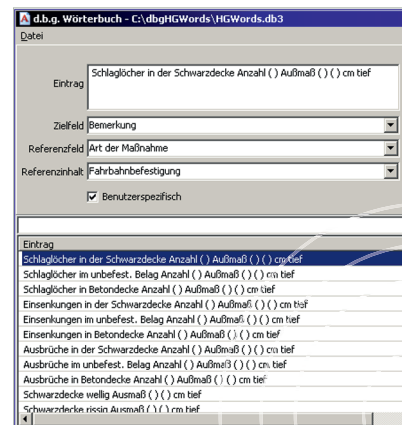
d.b.g. Wörterbuch - C:\dbgHGWords\HGWords.db3

Datei

Eintrag
Schlaglöcher in der Schwarzdecke Anzahl ( ) Außmaß ( ) ( ) cm tief

Zielfeld
Bemerkung

Referenzfeld
Art der Maßnahme

Referenzinhalt
Fahrbahnbefestigung

Benutzerspezifisch

Eintrag
Schlaglöcher in der Schwarzdecke Anzahl ( ) Außmaß ( ) ( ) cm tief
Schlaglöcher im unbefest. Belag Anzahl ( ) Außmaß ( ) ( ) cm tief
Schlaglöcher in Betondecke Anzahl ( ) Außmaß ( ) ( ) cm tief
Einsenkungen in der Schwarzdecke Anzahl ( ) Außmaß ( ) ( ) cm tief
Einsenkungen im unbefest. Belag Anzahl ( ) Außmaß ( ) ( ) cm tief
Einsenkungen in Betondecke Anzahl ( ) Außmaß ( ) ( ) cm tief
Ausbrüche in der Schwarzdecke Anzahl ( ) Außmaß ( ) ( ) cm tief
Ausbrüche im unbefest. Belag Anzahl ( ) Außmaß ( ) ( ) cm tief
Ausbrüche in Betondecke Anzahl ( ) Außmaß ( ) ( ) cm tief
Schwarzdecke wellig Ausmaß ( ) ( ) cm tief
Schwarzdecke rissig Ausmaß ( ) ( ) cm tief